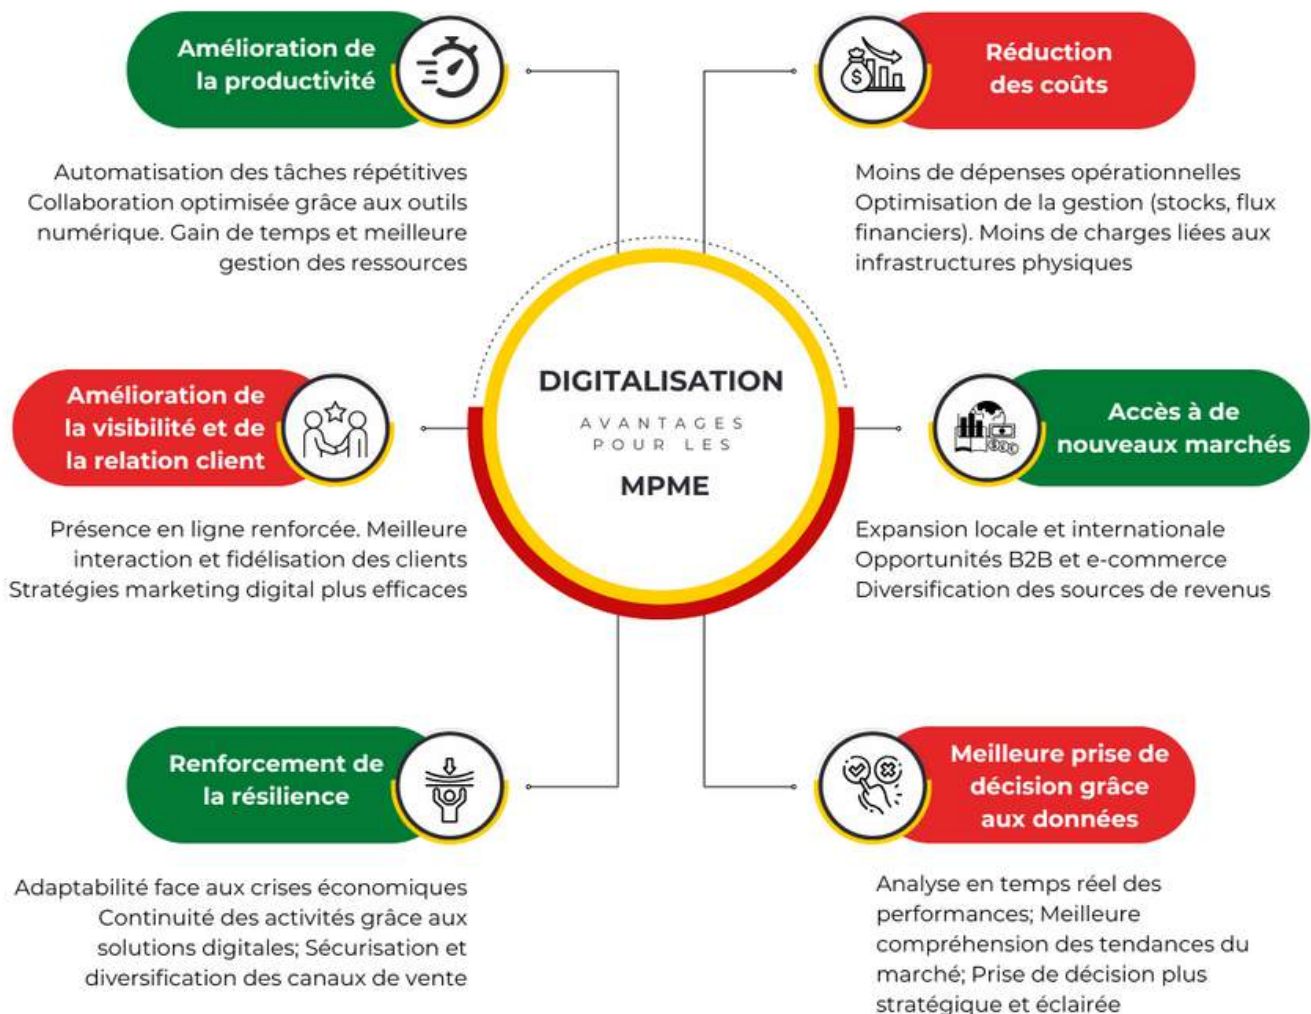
DIGITALISATION

AVANTAGES POUR LES

MPME

Amélioration de la productivité

Automatisation des tâches répétitives Collaboration optimisée grâce aux outils numérique. Gain de temps et meilleure gestion des ressources

Réduction des coûts

Moins de dépenses opérationnelles Optimisation de la gestion (stocks, flux financiers). Moins de charges liées aux infrastructures physiques

Amélioration de la visibilité et de la relation client

Présence en ligne renforcée. Meilleure interaction et fidélisation des clients Stratégies marketing digital plus efficaces

Accès à de nouveaux marchés

Expansion locale et internationale Opportunités B2B et e-commerce Diversification des sources de revenus

Renforcement de la résilience

Adaptabilité face aux crises économiques Continuité des activités grâce aux solutions digitales; Sécurisation et diversification des canaux de vente

Meilleure prise de décision grâce aux données

Analyse en temps réel des performances; Meilleure compréhension des tendances du marché; Prise de décision plus stratégique et éclairée